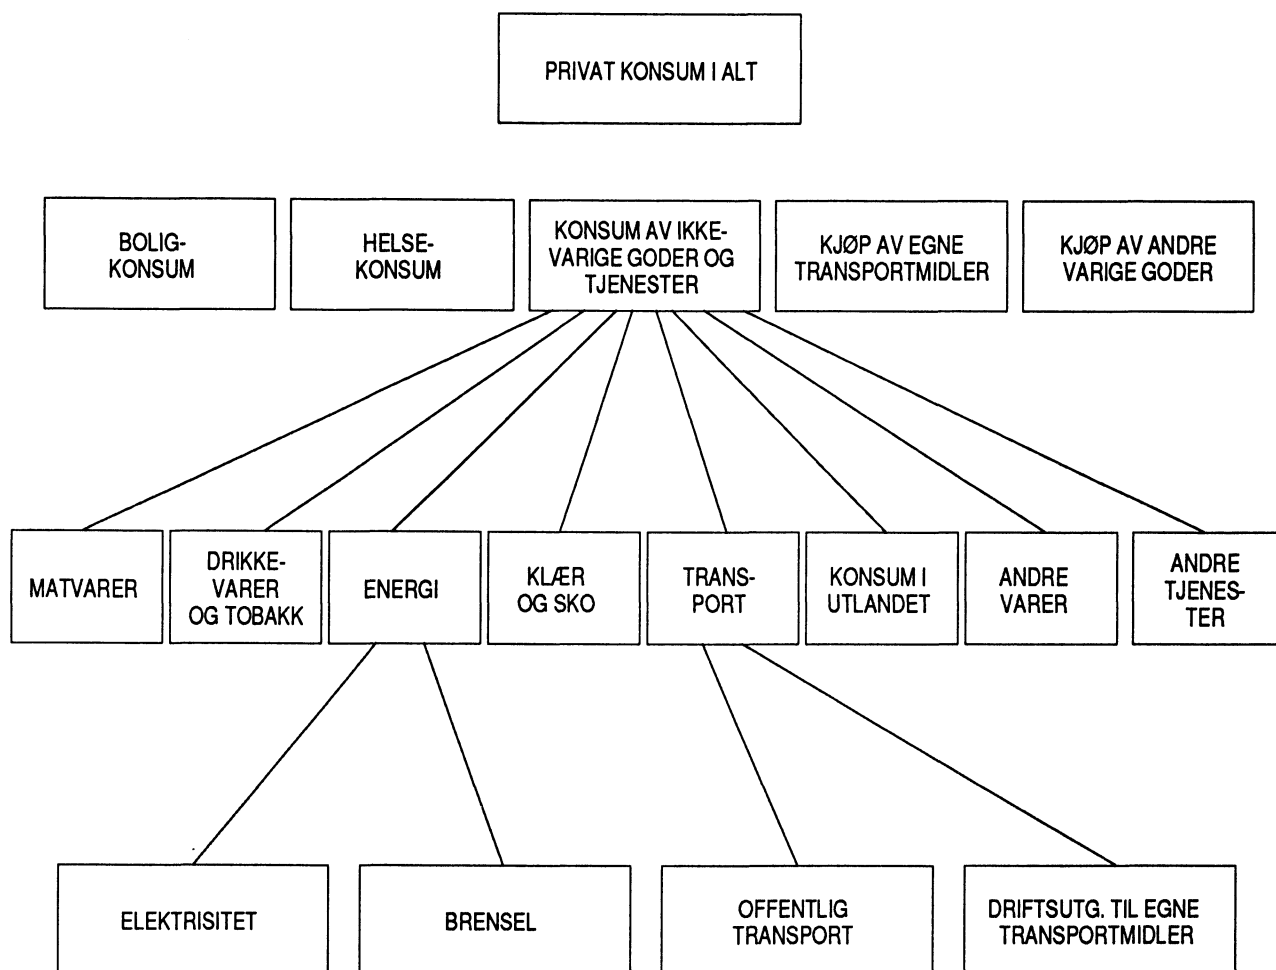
PRIVAT KONSUM I ALT

BOLIGKONSUM

HELSEKONSUM

KONSUM AV IKKEVARIGE GODER OG TJENESTER

KJØP AV EGNE TRANSPORTMIDLER

KJØP AV ANDRE VARIGE GODER

MATVARER

DRIKKEVARER OG TOBAKK

ENERGI

KLÆR OG SKO

TRANSPORT

KONSUM I UTLANDET

ANDRE VARER

ANDRE TJENESTER

ELEKTRISITET

BRENSEL

OFFENTLIG TRANSPORT

DRIFTSUTG. TIL EGNE TRANSPORTMIDLER